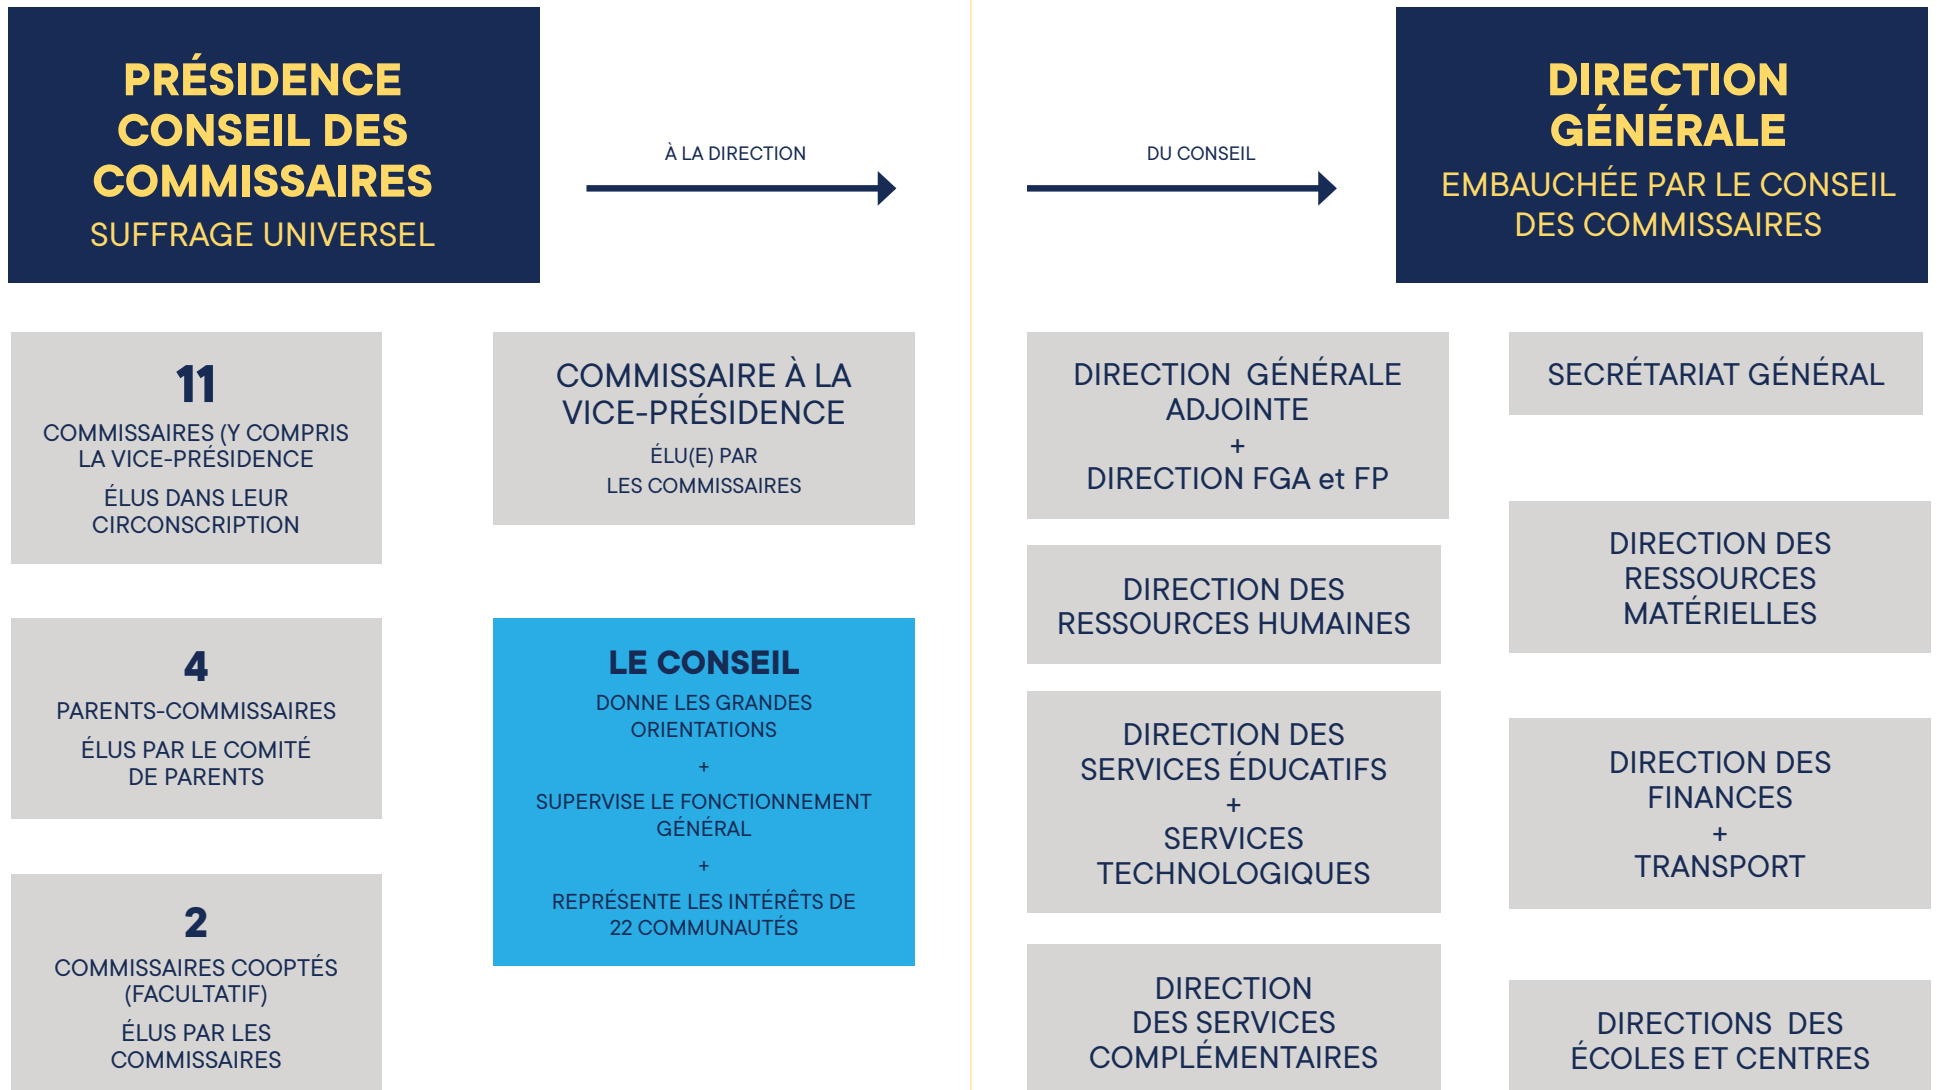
PRÉSIDENCE CONSEIL DES COMMISSAIRES
SUFFRAGE UNIVERSEL

À LA DIRECTION

DU CONSEIL

DIRECTION GÉNÉRALE
EMBAUCHÉE PAR LE CONSEIL DES COMMISSAIRES

11
COMMISSAIRES (Y COMPRIS LA VICE-PRÉSIDENCE
ÉLUS DANS LEUR CIRCONSCRIPTION

4
PARENTS-COMMISSAIRES
ÉLUS PAR LE COMITÉ DE PARENTS

2
COMMISSAIRES COOPTÉS (FACULTATIF)
ÉLUS PAR LES COMMISSAIRES

COMMISSAIRE À LA VICE-PRÉSIDENCE
ÉLU(E) PAR LES COMMISSAIRES

LE CONSEIL
DONNE LES GRANDES ORIENTATIONS
+
SUPERVISE LE FONCTIONNEMENT GÉNÉRAL
+
REPRÉSENTE LES INTÉRÊTS DE 22 COMMUNAUTÉS

DIRECTION GÉNÉRALE ADJOINTE
+
DIRECTION FGA et FP

DIRECTION DES RESSOURCES HUMAINES

DIRECTION DES SERVICES ÉDUCATIFS
+
SERVICES TECHNOLOGIQUES

DIRECTION DES SERVICES COMPLÉMENTAIRES

SECRÉTARIAT GÉNÉRAL

DIRECTION DES RESSOURCES MATÉRIELLES

DIRECTION DES FINANCES
+
TRANSPORT

DIRECTIONS DES ÉCOLES ET CENTRES